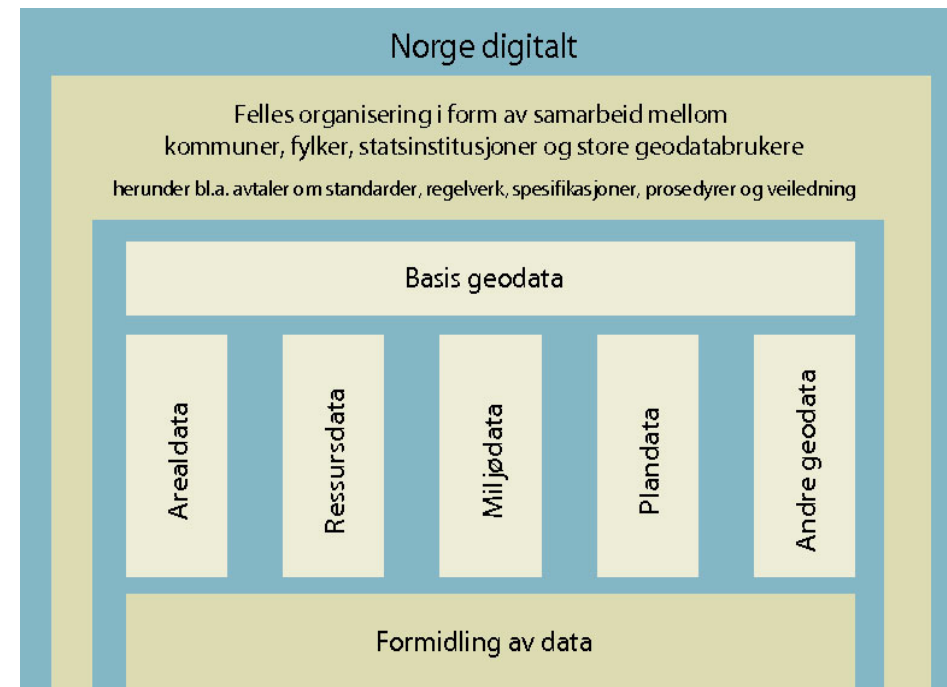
Norge digitalt

Felles organisering i form av samarbeid mellom kommuner, fylker, statsinstitusjoner og store geodatabrukere

herunder bl.a. avtaler om standarder, regelverk, spesifikasjoner, prosedyrer og veiledning

Basis geodata

Arealdata

Ressursdata

Miljødata

Plandata

Andre geodata

Formidling av data